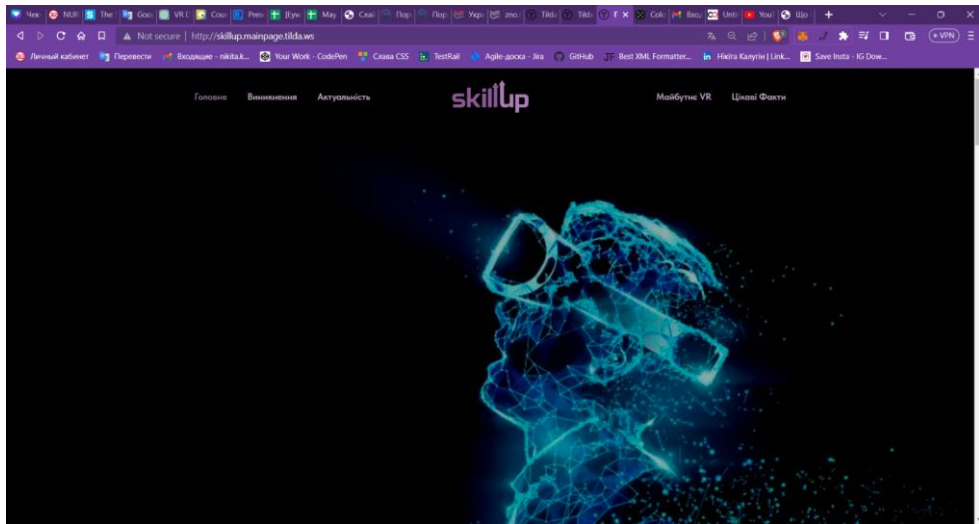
Чек NUR The Goo VR Cou Pres Гум Мау Скаі Пор Пор Укр zno Tild Tild Т Col Вхо Unti You Що

Not secure | http://skillup.mainpage.tilda.ws

VPN

Личный кабинет Перевести Входящие - nikita.k... Your Work - CodePen Слава CSS TestRail Agile-доска - Jira GitHub Best XML Formatter... Нікіта Калугін | Link... Save Insta - IG Dow...

Головне Виникнення Актуальність

skillup

Майбутнє VR Цікаві Факти